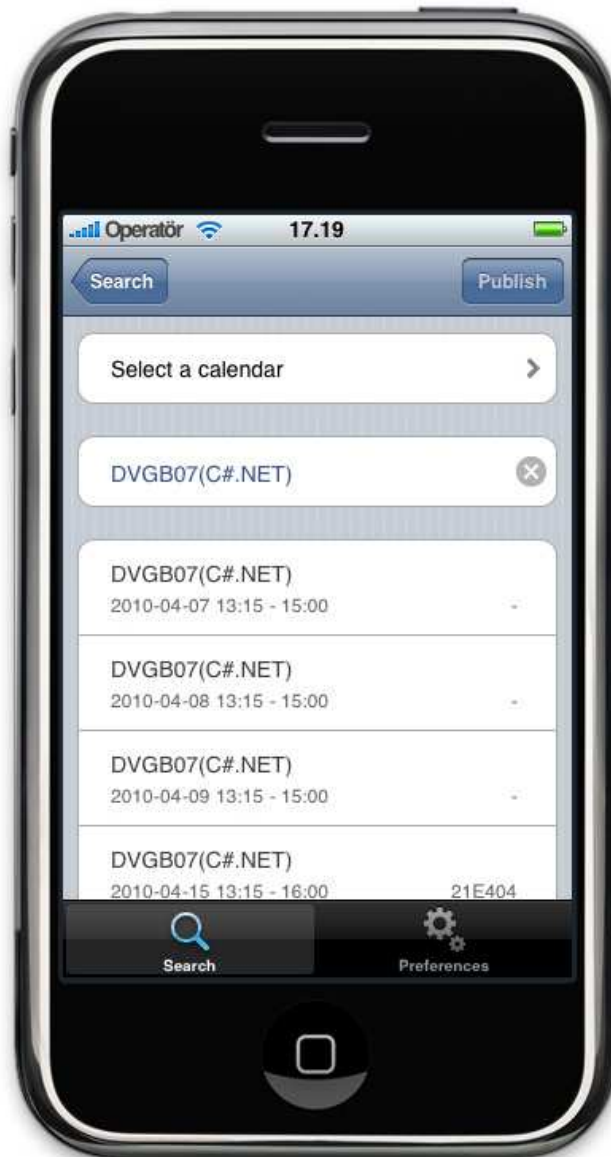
Operatör 17.19

Search

Publish

Select a calendar

DVGB07(C#.NET)

DVGB07(C#.NET)
2010-04-07 13:15 - 15:00 -

DVGB07(C#.NET)
2010-04-08 13:15 - 15:00 -

DVGB07(C#.NET)
2010-04-09 13:15 - 15:00 -

DVGB07(C#.NET)
2010-04-15 13:15 - 16:00 21E404

Search

Preferences